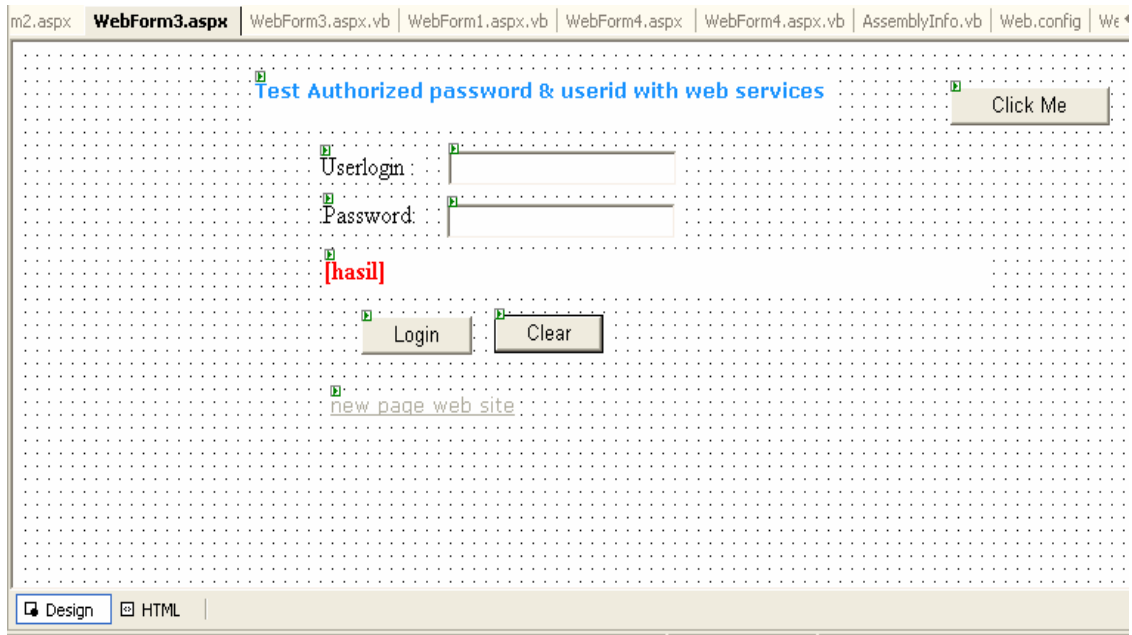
m2.aspx | WebForm3.aspx | WebForm3.aspx.vb | WebForm1.aspx.vb | WebForm4.aspx | WebForm4.aspx.vb | AssemblyInfo.vb | Web.config | We

Test Authorized password & userid with web services

Click Me

Userlogin :

Password:

[hasil]

Login

Clear

new page web site

Design

HTML